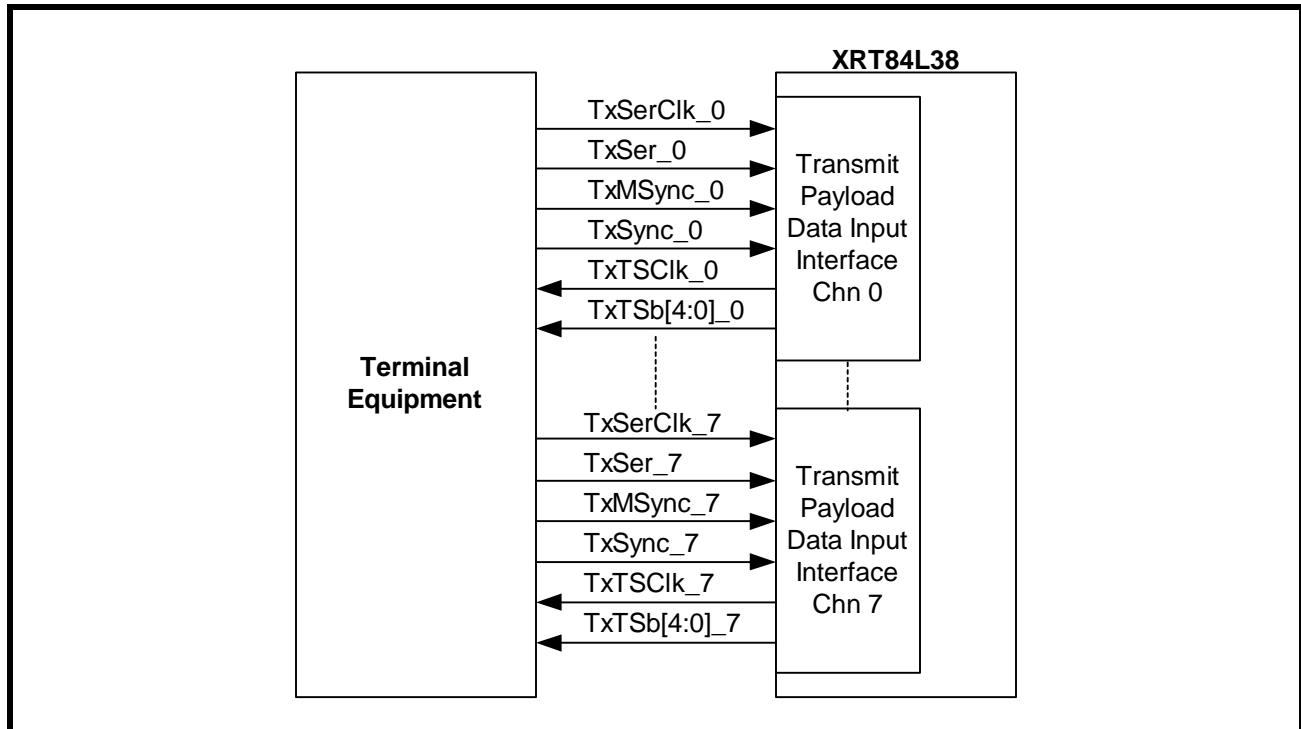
XRT84L38

Terminal Equipment

TxSerClk_0
TxSer_0
TxMSync_0
TxSync_0
TxTSClk_0
TxTSb[4:0]_0

Transmit Payload Data Input Interface Chn 0

TxSerClk_7
TxSer_7
TxMSync_7
TxSync_7
TxTSClk_7
TxTSb[4:0]_7

Transmit Payload Data Input Interface Chn 7